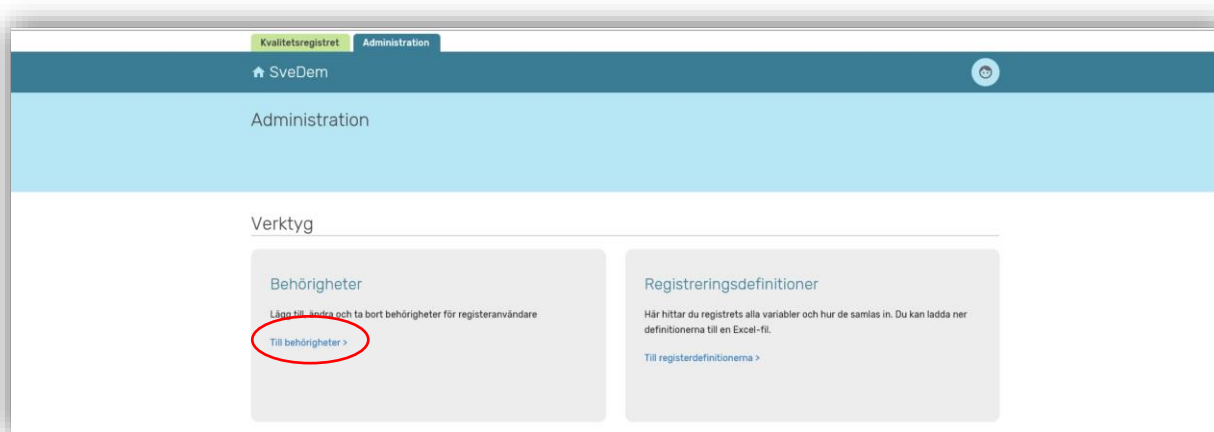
Kvalitetsregistret Administration

SveDem

Administration

Verktyg

Behörigheter

Lägg till, ändra och ta bort behörigheter för registeranvändare

Till behörigheter >

Registreringsdefinitioner

Här hittar du registrets alla variabler och hur de samlas in. Du kan ladda ner definitionerna till en Excel-fil.

Till registerdefinitionerna >